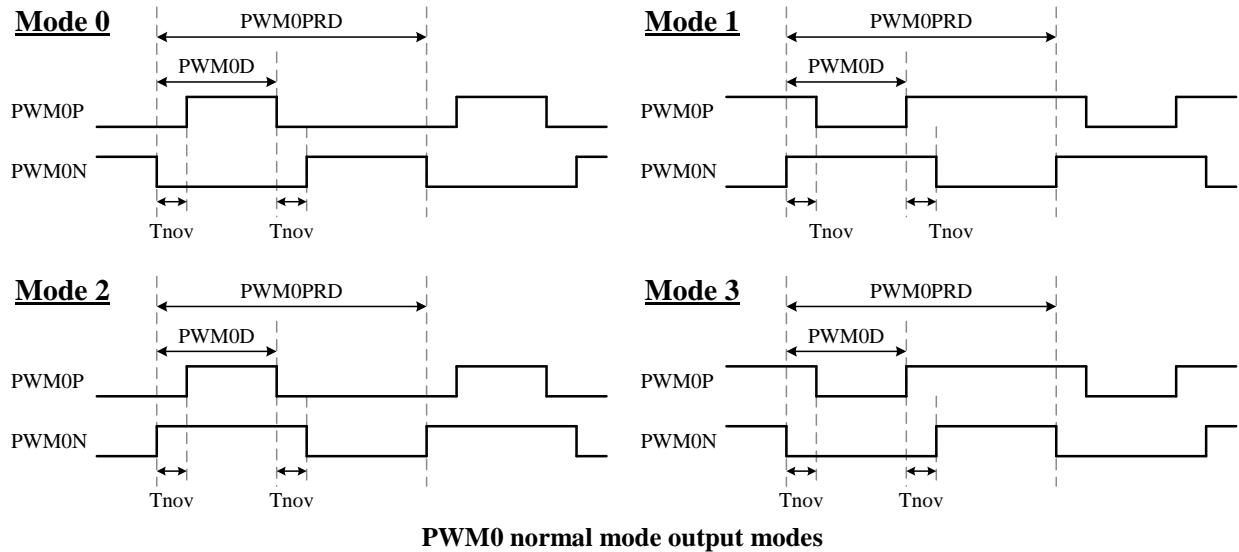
Mode 0

PWM0PRD

PWM0D

PWM0P

PWM0N

Tnov Tnov

Mode 1

PWM0PRD

PWM0D

PWM0P

PWM0N

Tnov Tnov

Mode 2

PWM0PRD

PWM0D

PWM0P

PWM0N

Tnov Tnov

Mode 3

PWM0PRD

PWM0D

PWM0P

PWM0N

Tnov Tnov

PWM0 normal mode output modes